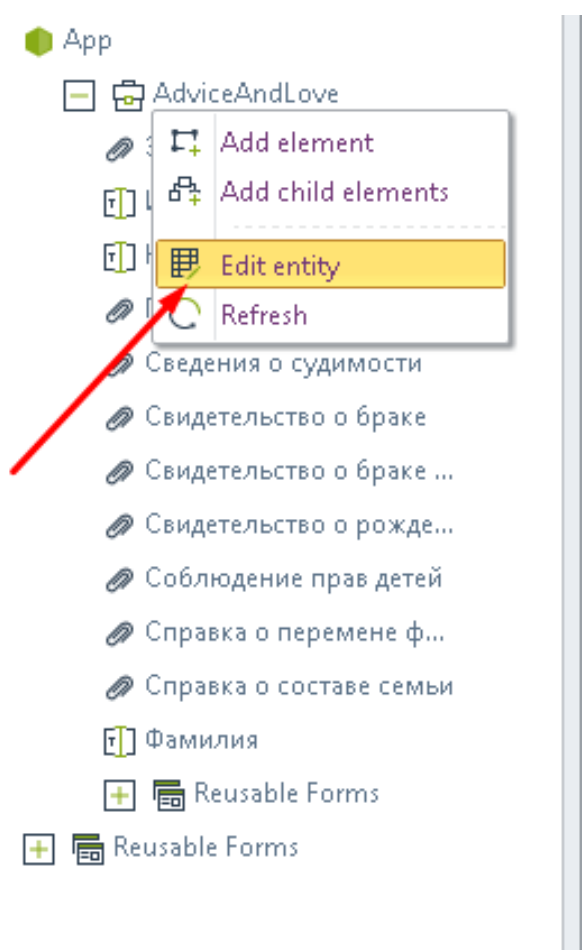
App

AdviceAndLove

З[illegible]

Ц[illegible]

Н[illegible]

П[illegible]

Add element

Add child elements

Edit entity

Refresh

Сведения о судимости

Свидетельство о браке

Свидетельство о браке ...

Свидетельство о рожде...

Соблюдение прав детей

Справка о перемене ф...

Справка о составе семьи

Фамилия

Reusable Forms

Reusable Forms